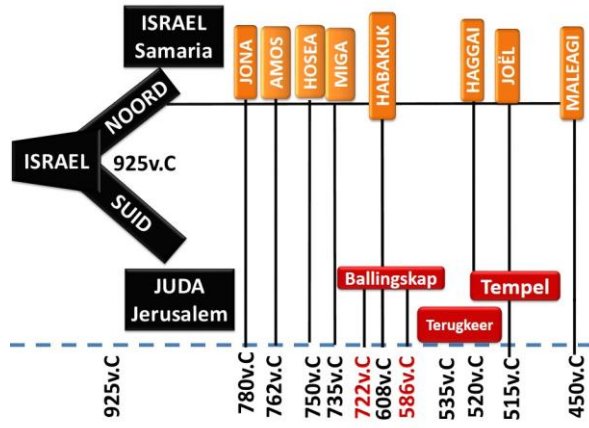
ISRAEL
Samaria

JONA
AMOS
HOSEA
MIGA
HABAKUK
HAGGAI
JOËL
MALEAGI

NOORD

ISRAEL
925v.C

SUID

JUDA
Jerusalem

Ballingskap
Tempel
Terugkeer

925v.C
780v.C
762v.C
750v.C
735v.C
722v.C
608v.C
586v.C
535v.C
520v.C
515v.C
450v.C